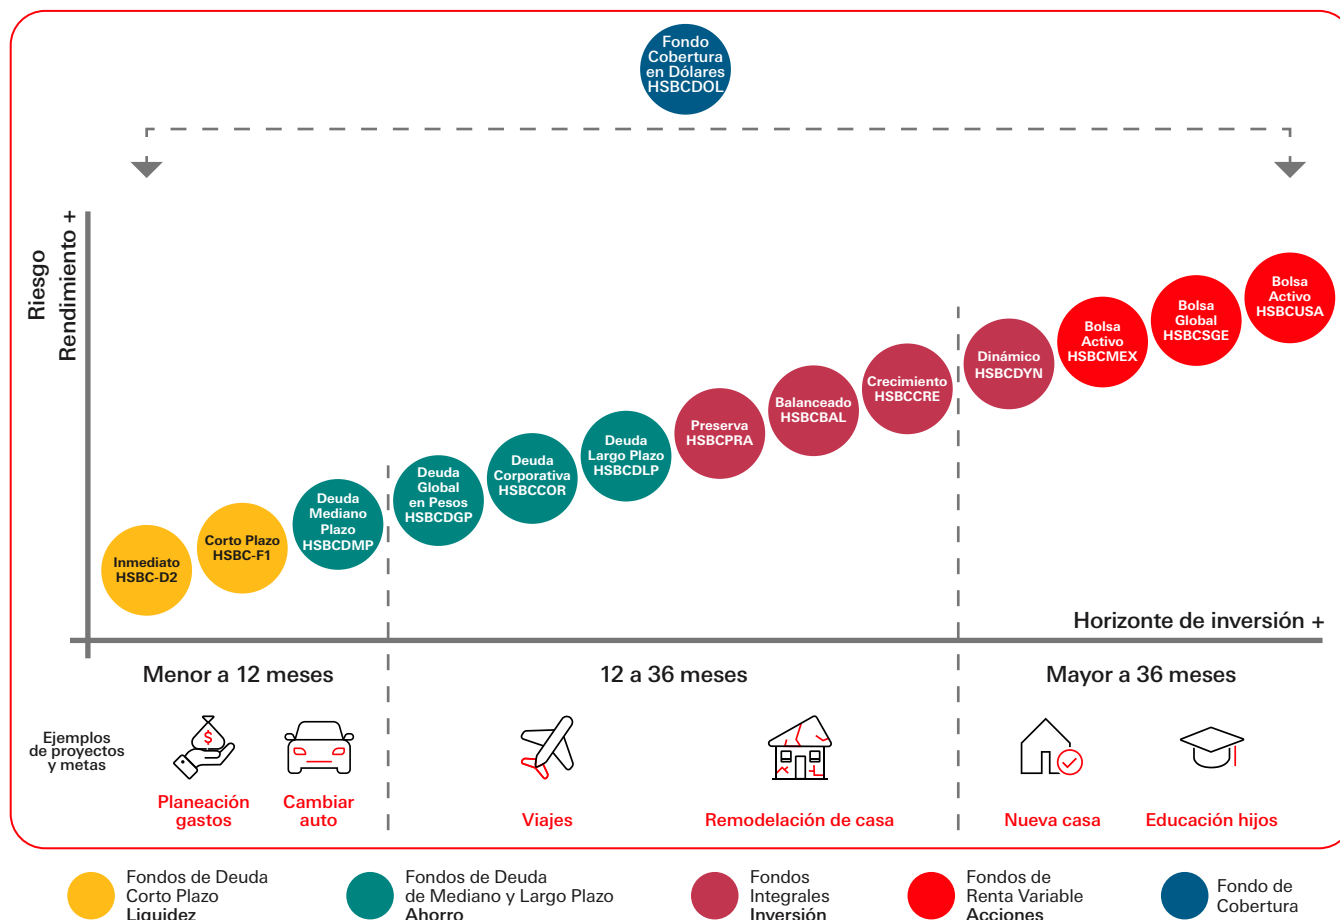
Fondo Cobertura en Dólares HSBCDOL

Riesgo
Rendimiento +

Inmediato HSBC-D2

Corto Plazo HSBC-F1

Deuda Mediano Plazo HSBCDMP

Deuda Global en Pesos HSBCDGP

Deuda Corporativa HSBCCOR

Deuda Largo Plazo HSBCDLP

Preserva HSBCPRA

Balanceado HSBCBAL

Crecimiento HSBCCRE

Dinámico HSBCDYN

Bolsa Activo HSBCMEX

Bolsa Global HSBCSGE

Bolsa Activo HSBCUSA

Horizonte de inversión +

Menor a 12 meses

12 a 36 meses

Mayor a 36 meses

Ejemplos de proyectos y metas

Planeación gastos

Cambiar auto

Viajes

Remodelación de casa

Nueva casa

Educación hijos

Fondos de Deuda Corto Plazo Liquidez

Fondos de Deuda de Mediano y Largo Plazo Ahorro

Fondos Integrales Inversión

Fondos de Renta Variable Acciones

Fondo de Cobertura